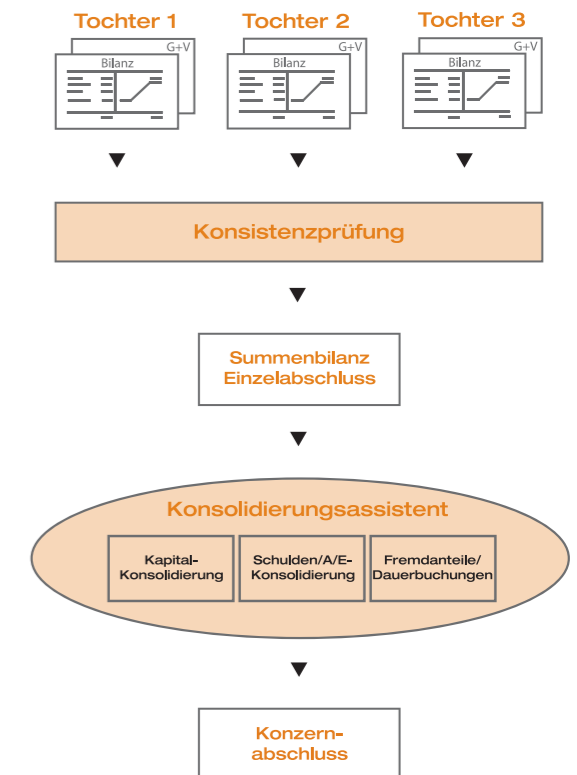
Tochter 1
G+V
Bilanz

Tochter 2
G+V
Bilanz

Tochter 3
G+V
Bilanz

Konsistenzprüfung

Summenbilanz Einzelabschluss

Konsolidierungsassistent

Kapital-Konsolidierung

Schulden/A/E-Konsolidierung

Fremdanteile/ Dauerbuchungen

Konzern-abschluss